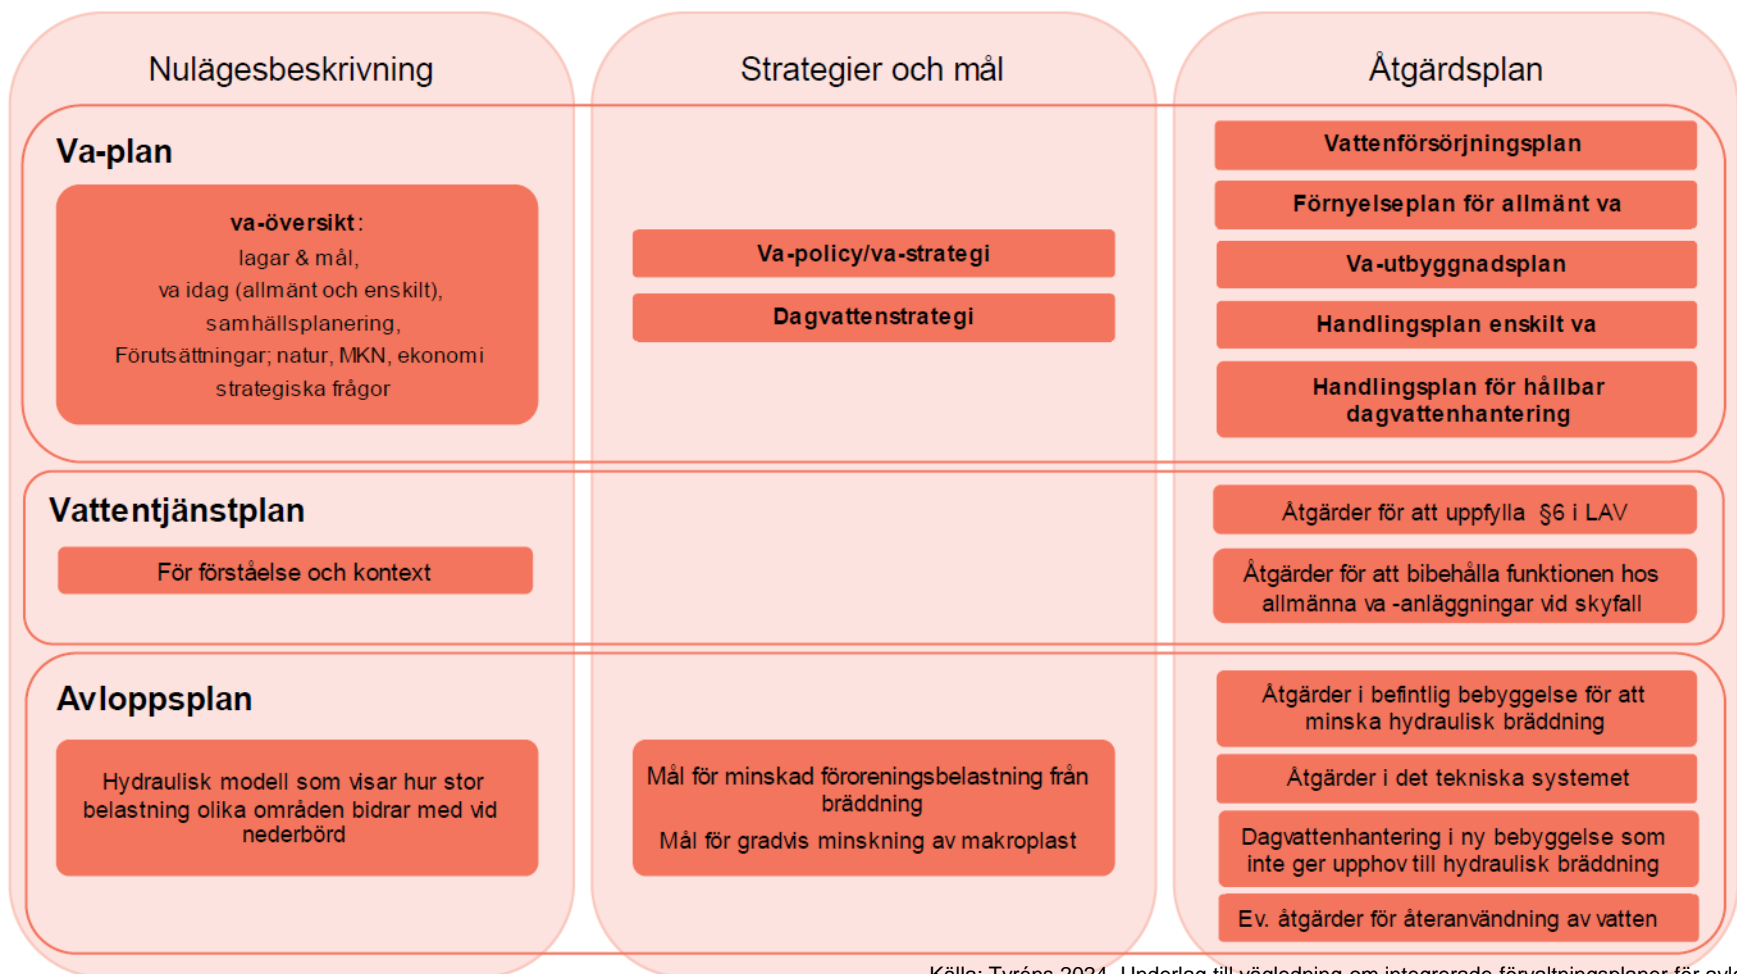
Nulägesbeskrivning

Strategier och mål

Åtgärdsplan

Va-plan

va-översikt:
lagar & mål,
va idag (allmänt och enskilt),
samhällsplanering,
Förutsättningar; natur, MKN, ekonomi
strategiska frågor

Va-policy/va-strategi

Dagvattenstrategi

Vattenförsörjningsplan

Förnyelseplan för allmänt va

Va-utbyggnadsplan

Handlingsplan enskilt va

Handlingsplan för hållbar dagvattenhantering

Vattentjänstplan

För förståelse och kontext

Åtgärder för att uppfylla §6 i LAV

Åtgärder för att bibehålla funktionen hos allmänna va-anläggningar vid skyfall

Avloppsplan

Hydraulisk modell som visar hur stor belastning olika områden bidrar med vid nederbörd

Mål för minskad föroreningsbelastning från bräddning

Mål för gradvis minskning av makroplast

Åtgärder i befintlig bebyggelse för att minska hydraulisk bräddning

Åtgärder i det tekniska systemet

Dagvattenhantering i ny bebyggelse som inte ger upphov till hydraulisk bräddning

Ev. åtgärder för återanvändning av vatten

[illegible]